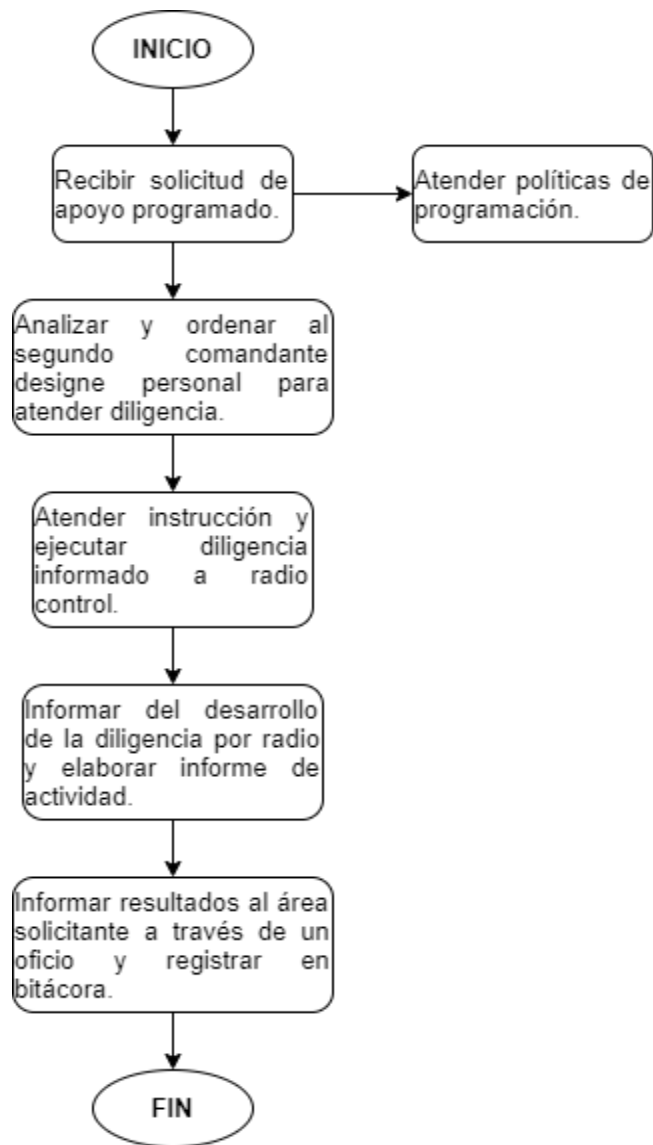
INICIO

Recibir solicitud de apoyo programado.

Atender políticas de programación.

Analizar y ordenar al segundo comandante designe personal para atender diligencia.

Atender instrucción y ejecutar diligencia informado a radio control.

Informar del desarrollo de la diligencia por radio y elaborar informe de actividad.

Informar resultados al área solicitante a través de un oficio y registrar en bitácora.

FIN